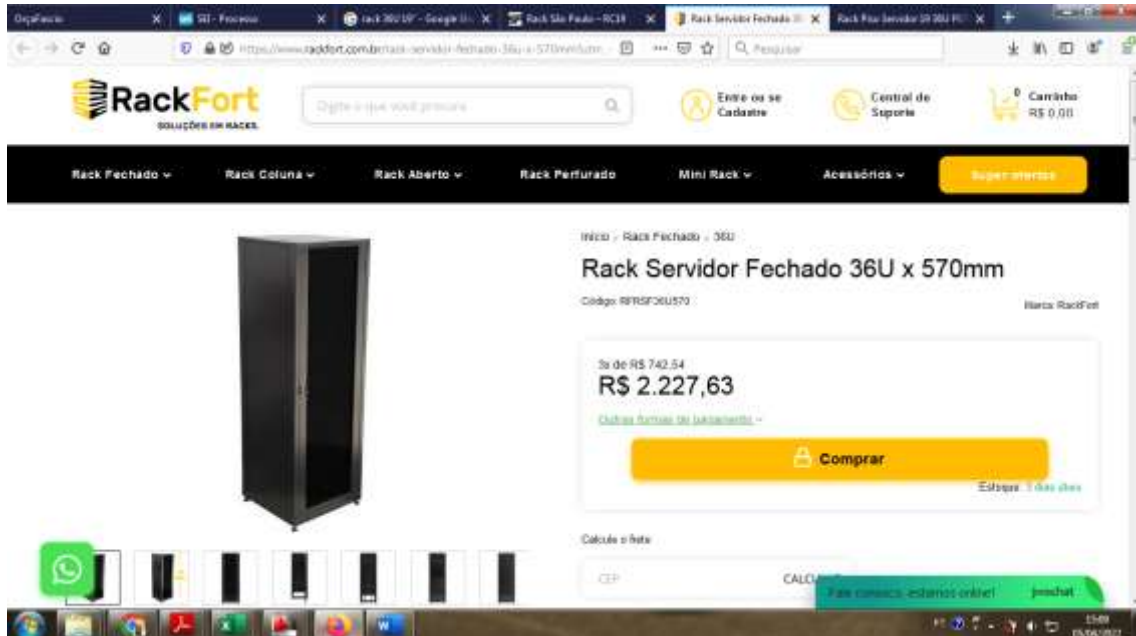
OrçaFacio | SEI - Processo | rack 36U 19" - Google | Rack São Paulo - RC19 | Rack Servidor Fechado | Rack Piso Servidor 19 36U

https://www.rackfort.com.br/rack-servidor-fechado-36u-x-570mm

Q Pesquisar

RackFort
SOLUÇÕES EM RACKS

Digite o que você procura

Entre ou se Cadastre

Central de Suporte

0 Carrinho R$ 0,00

Rack Fechado
Rack Coluna
Rack Aberto
Rack Perfurado
Mini Rack
Acessórios
Super ofertas

Início › Rack Fechado › 36U

Rack Servidor Fechado 36U x 570mm

Código: RFRSF36U570

Marca: RackFort

3x de R$ 742,54
R$ 2.227,63

Outras formas de pagamento

Comprar

Estoque: 3 dias úteis

Calcule o frete

CEP

CALCULAR

Fale conosco, estamos online!

jivochat

15:09
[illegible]